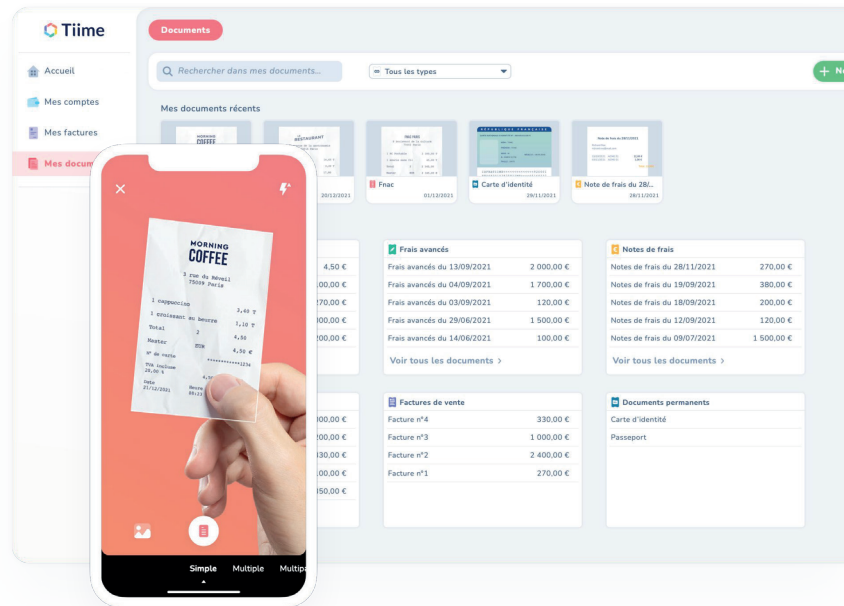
Tiime

Accueil
Mes comptes
Mes factures
Mes docum

Documents

Rechercher dans mes documents...
Tous les types
+ N

Mes documents récents

MORNING COFFEE
RESTAURANT
20/12/2021
Fnac
01/12/2021
Carte d'identité
29/11/2021
Note de frais du 28/...
28/11/2021

MORNING COFFEE
3 rue du Réveil
75009 Paris
1 cappuccino 3,40 T
1 croissant au beurre 1,10 T
Total 2 4,50
Master EUR 4,50 €
N° de vente
TVA incluse
Date 27/12/2021

Simple Multiple Multip

4,50 €
00 €
270,00 €
00 €
00 €

Frais avancés
Frais avancés du 13/09/2021 2 000,00 €
Frais avancés du 04/09/2021 1 700,00 €
Frais avancés du 03/09/2021 120,00 €
Frais avancés du 29/06/2021 1 500,00 €
Frais avancés du 14/06/2021 100,00 €
Voir tous les documents ›

Notes de frais
Notes de frais du 28/11/2021 270,00 €
Notes de frais du 19/09/2021 380,00 €
Notes de frais du 18/09/2021 200,00 €
Notes de frais du 12/09/2021 120,00 €
Notes de frais du 09/07/2021 1 500,00 €
Voir tous les documents ›

00 €
00 €
30,00 €
00 €
50,00 €

Factures de vente
Facture n°4 330,00 €
Facture n°3 1 000,00 €
Facture n°2 2 400,00 €
Facture n°1 270,00 €

Documents permanents
Carte d'identité
Passeport